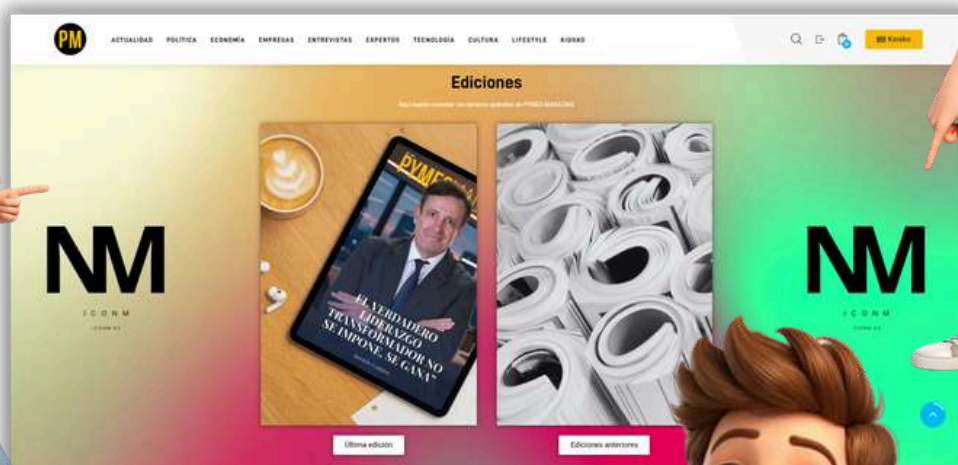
PM

ACTUALIDAD POLÍTICA ECONOMÍA EMPRESAS ENTREVISTAS EXPERTOS TECNOLOGÍA CULTURA LIFESTYLE KIOSKO

Kiosko

Ediciones

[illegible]

NM
ICONM
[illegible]

PYMES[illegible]

"EL VERDADERO LIDERAZGO TRANSFORMADOR NO SE IMPONE, SE GANA"

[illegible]

NM
ICONM
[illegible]

Última edición

Ediciones anteriores